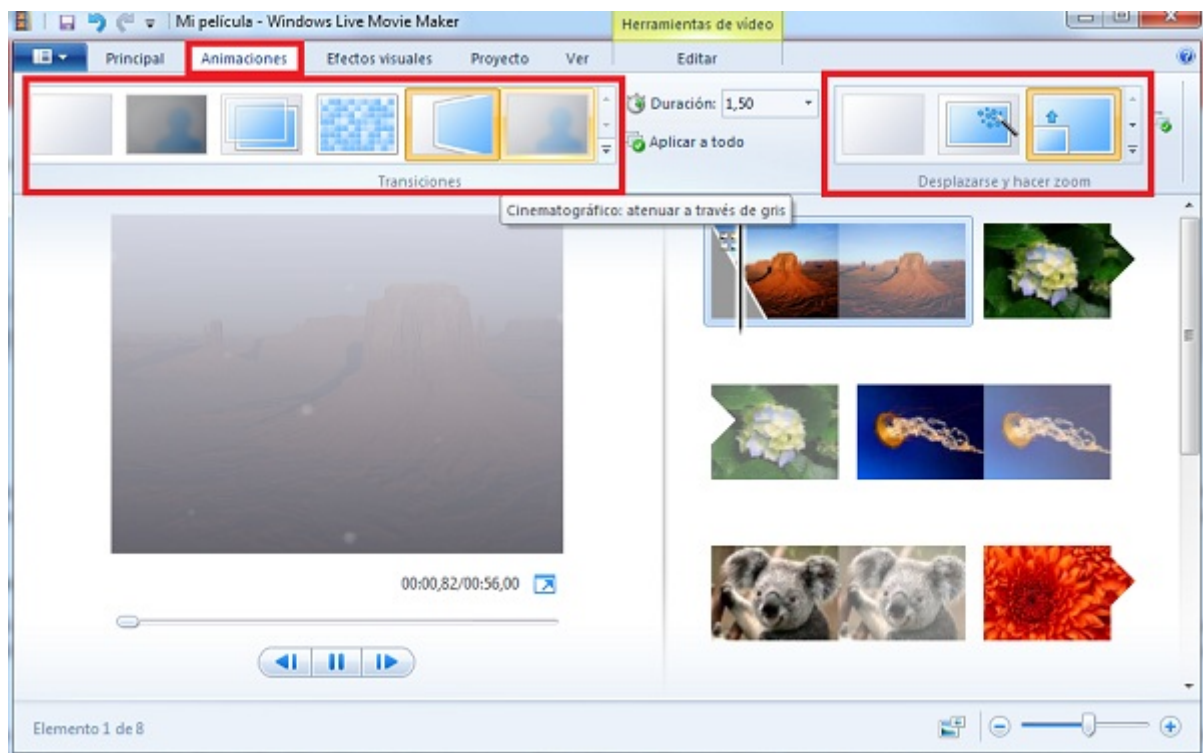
Mi película - Windows Live Movie Maker

Herramientas de vídeo

Principal Animaciones Efectos visuales Proyecto Ver Editar

Duración: 1,50

Aplicar a todo

Transiciones

Desplazarse y hacer zoom

Cinematográfico: atenuar a través de gris

00:00,82/00:56,00

Elemento 1 de 8